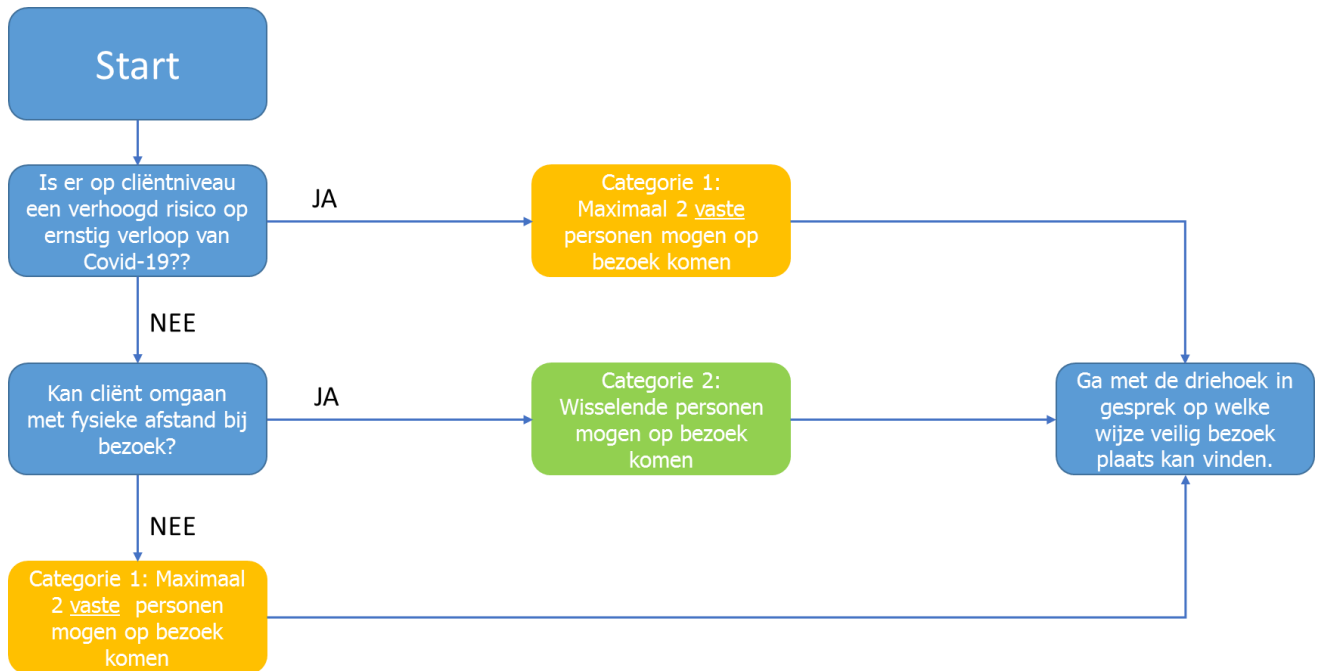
Start

Is er op cliëntniveau een verhoogd risico op ernstig verloop van Covid-19??

JA

Categorie 1: Maximaal 2 vaste personen mogen op bezoek komen

NEE

Kan cliënt omgaan met fysieke afstand bij bezoek?

JA

Categorie 2: Wisselende personen mogen op bezoek komen

Ga met de driehoek in gesprek op welke wijze veilig bezoek plaats kan vinden.

NEE

Categorie 1: Maximaal 2 vaste personen mogen op bezoek komen